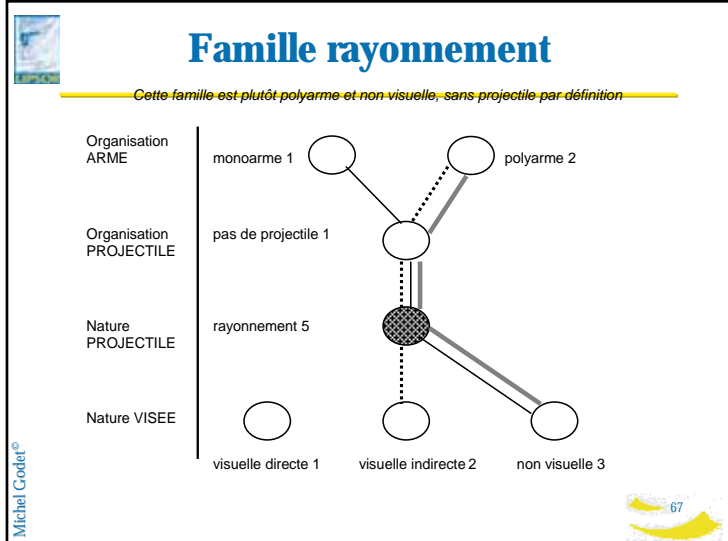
Famille rayonnement

Cette famille est plutôt polyarme et non visuelle, sans projectile par définition

Organisation ARME

monoarme 1

polyarme 2

Organisation PROJECTILE

pas de projectile 1

Nature PROJECTILE

rayonnement 5

Nature VISEE

visuelle directe 1

visuelle indirecte 2

non visuelle 3

Michel Godet©

67